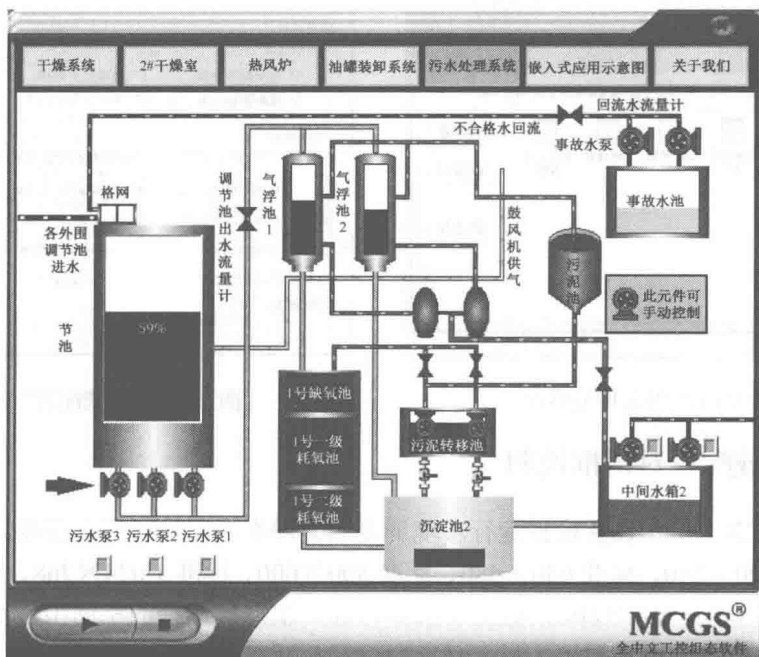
干燥系统 2#干燥室 热风炉 油罐装卸系统 污水处理系统 嵌入式应用示意图 关于我们

回流水流量计
不合格水回流
事故水泵
事故水池
格网
调节池出水流量计
气浮池1
气浮池2
鼓风机供气
污泥池
各外围调节池进水
此元件可手动控制
节池
59%
1号缺氧池
1号一级耗氧池
1号二级耗氧池
污泥转移池
沉淀池2
中间水箱2
污水泵3 污水泵2 污水泵1

MCGS®
全中文工控组态软件